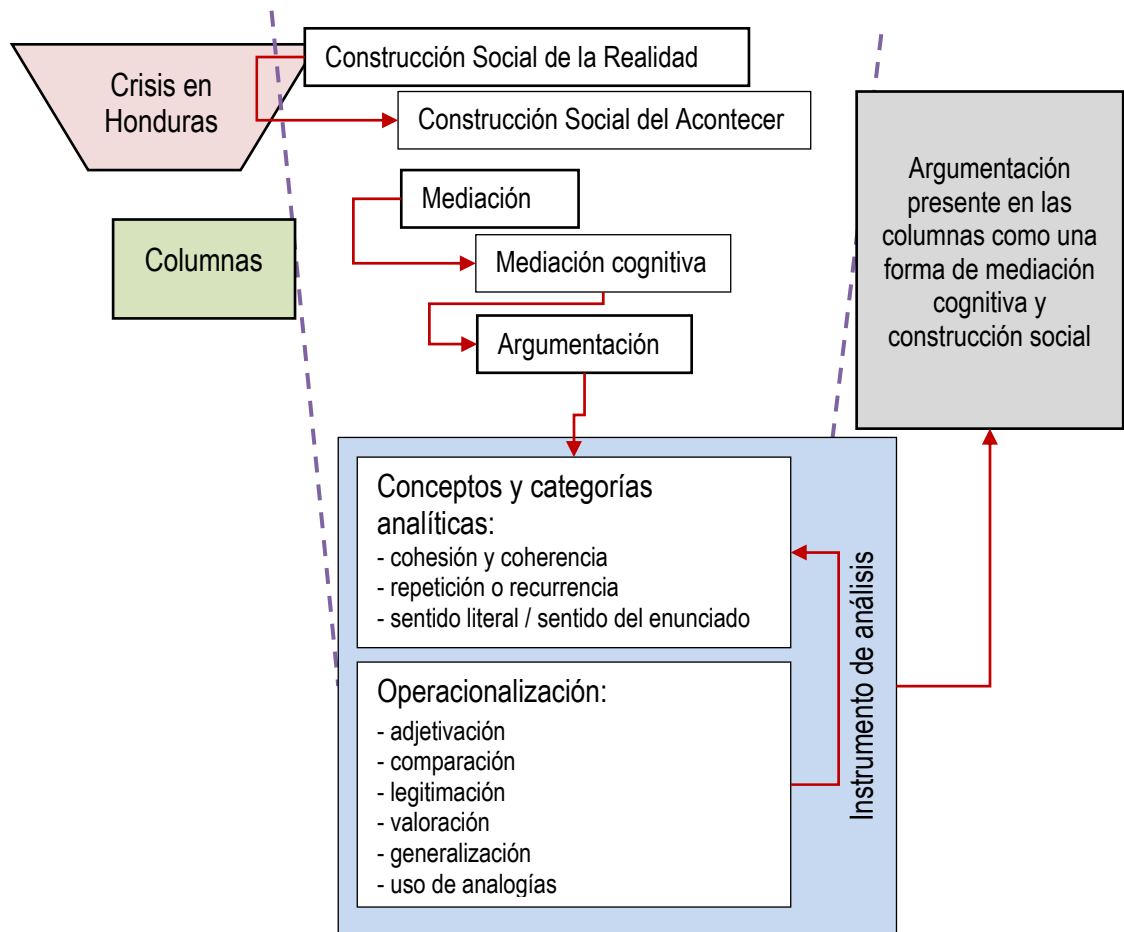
Crisis en Honduras

Construcción Social de la Realidad

Construcción Social del Acontecer

Columnas

Mediación

Mediación cognitiva

Argumentación

Argumentación presente en las columnas como una forma de mediación cognitiva y construcción social

Conceptos y categorías analíticas:
- cohesión y coherencia
- repetición o recurrencia
- sentido literal / sentido del enunciado

Operacionalización:
- adjetivación
- comparación
- legitimación
- valoración
- generalización
- uso de analogías

Instrumento de análisis